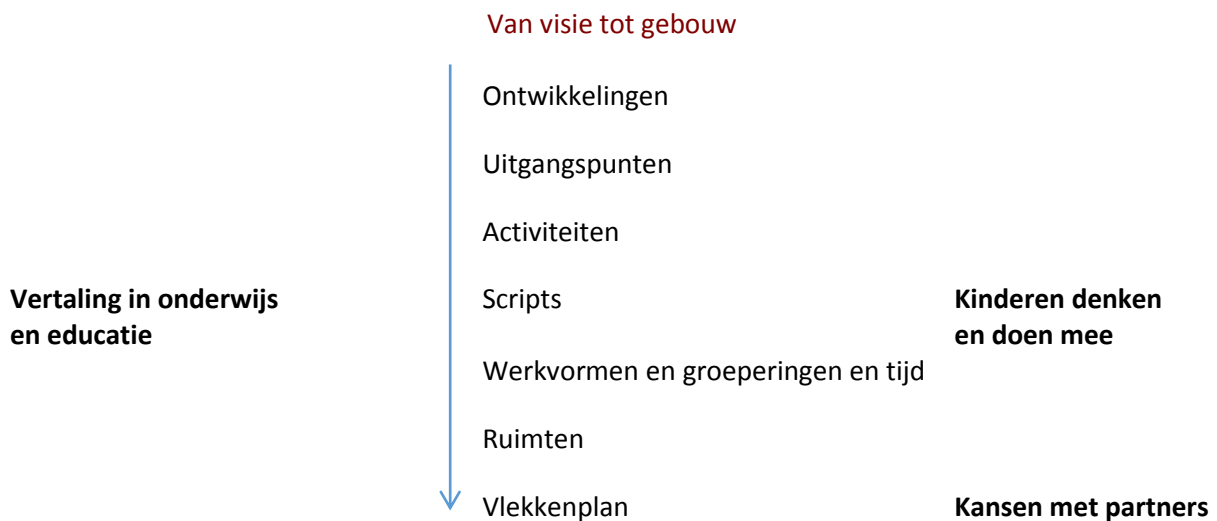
Van visie tot gebouw

Ontwikkelingen

Uitgangspunten

Activiteiten

**Vertaling in onderwijs en educatie**

Scripts

**Kinderen denken en doen mee**

Werkvormen en groeperingen en tijd

Ruimten

Vlekkenplan

**Kansen met partners**